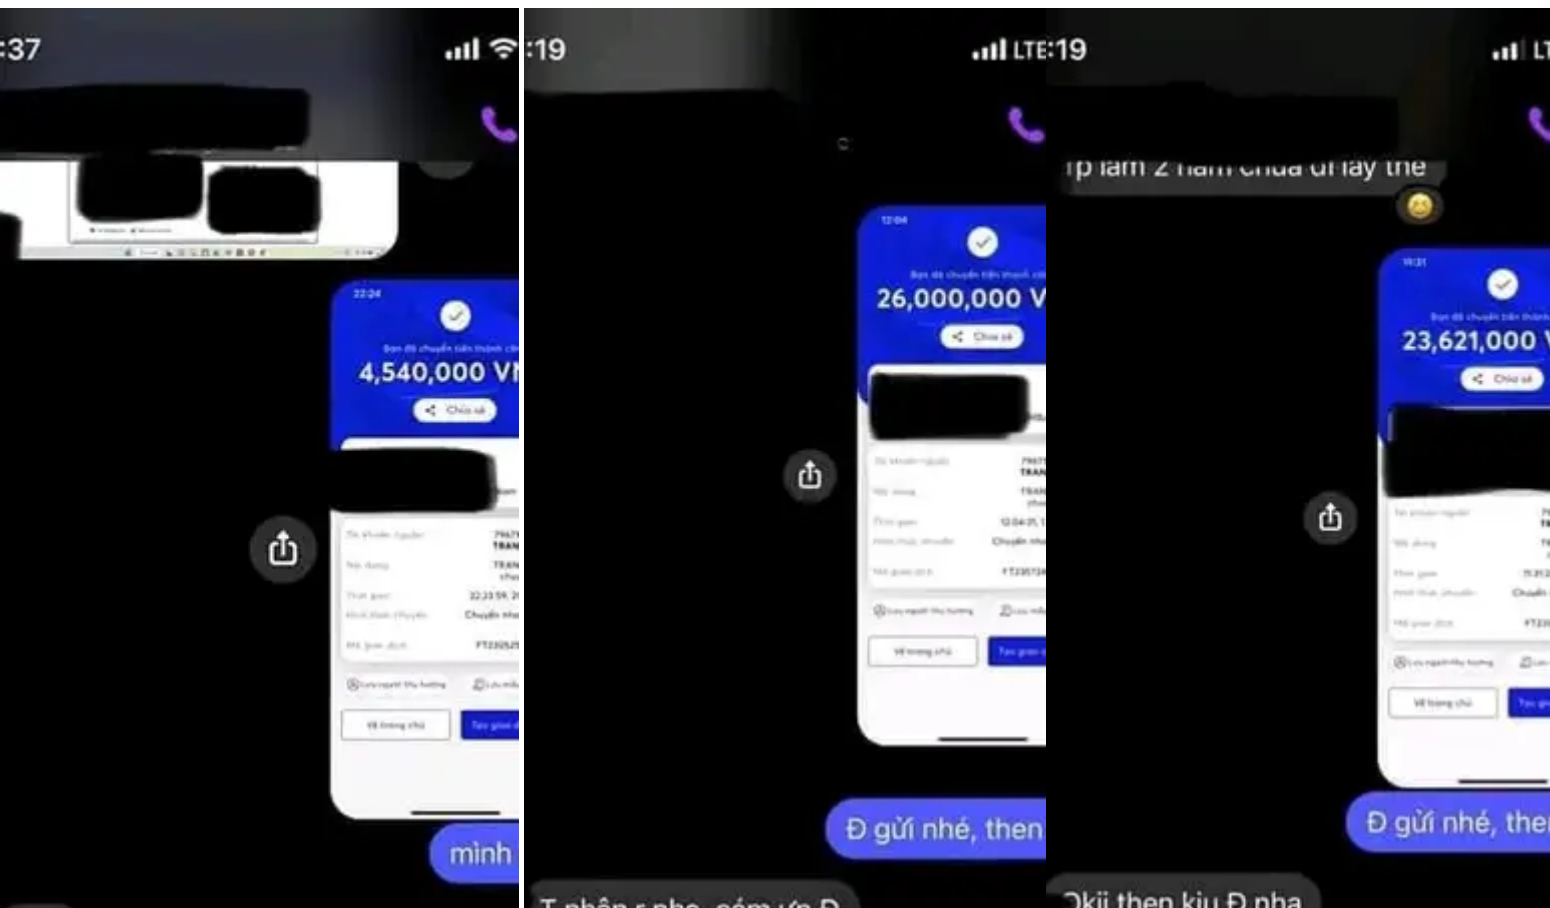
:37

22:24

Bạn đã chuyển tiền thành công

4,540,000 V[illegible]

Chia sẻ

mình

:19

LTE

12:04

Bạn đã chuyển tiền thành công

26,000,000 V

Chia sẻ

Đ gửi nhé, then

T nhận r nha, cảm ơn Đ

:19

LT

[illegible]p làm 2 năm chưa đi lấy thẻ

19:31

Bạn đã chuyển tiền thành công

23,621,000 V

Chia sẻ

Đ gửi nhé, the

Okii then kiu Đ nha